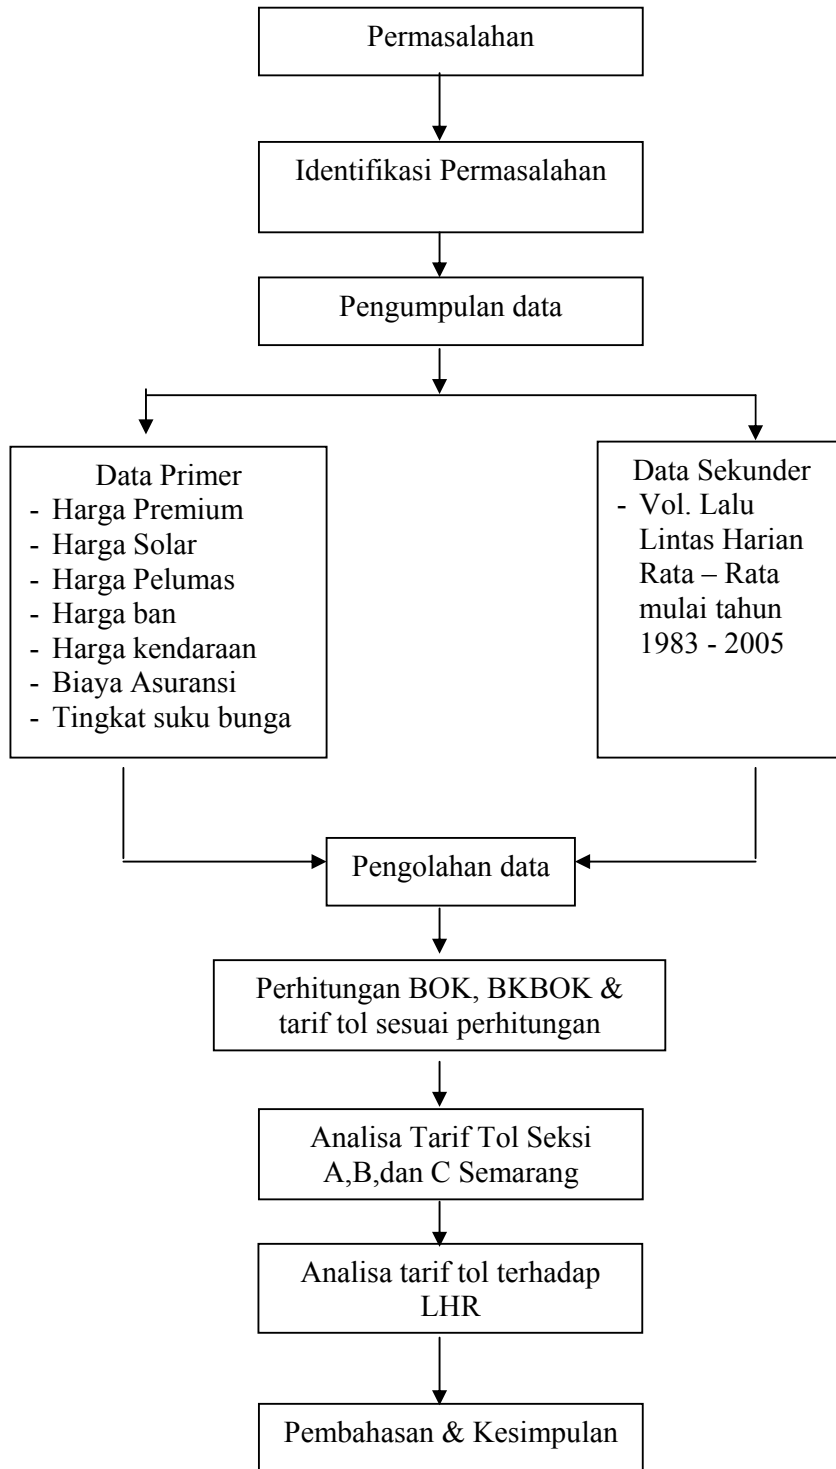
Permasalahan

Identifikasi Permasalahan

Pengumpulan data

Data Primer
- Harga Premium
- Harga Solar
- Harga Pelumas
- Harga ban
- Harga kendaraan
- Biaya Asuransi
- Tingkat suku bunga

Data Sekunder
- Vol. Lalu Lintas Harian Rata – Rata mulai tahun 1983 - 2005

Pengolahan data

Perhitungan BOK, BKBOK & tarif tol sesuai perhitungan

Analisa Tarif Tol Seksi A,B,dan C Semarang

Analisa tarif tol terhadap LHR

Pembahasan & Kesimpulan